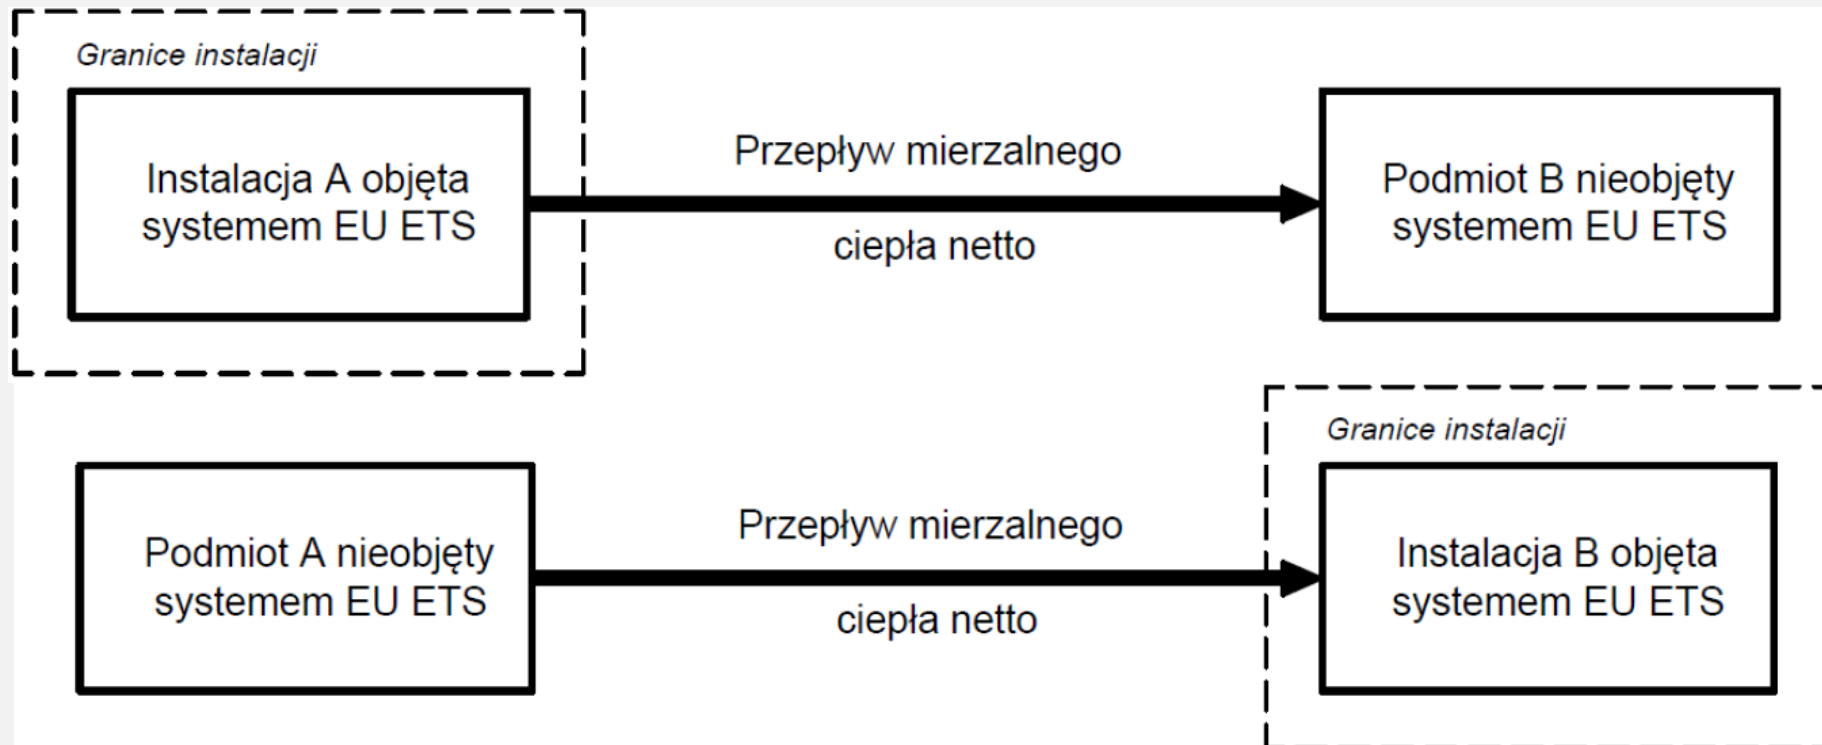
Granice instalacji

Instalacja A objęta systemem EU ETS

Przepływ mierzalnego

ciepła netto

Podmiot B nieobjęty systemem EU ETS

Granice instalacji

Podmiot A nieobjęty systemem EU ETS

Przepływ mierzalnego

ciepła netto

Instalacja B objęta systemem EU ETS